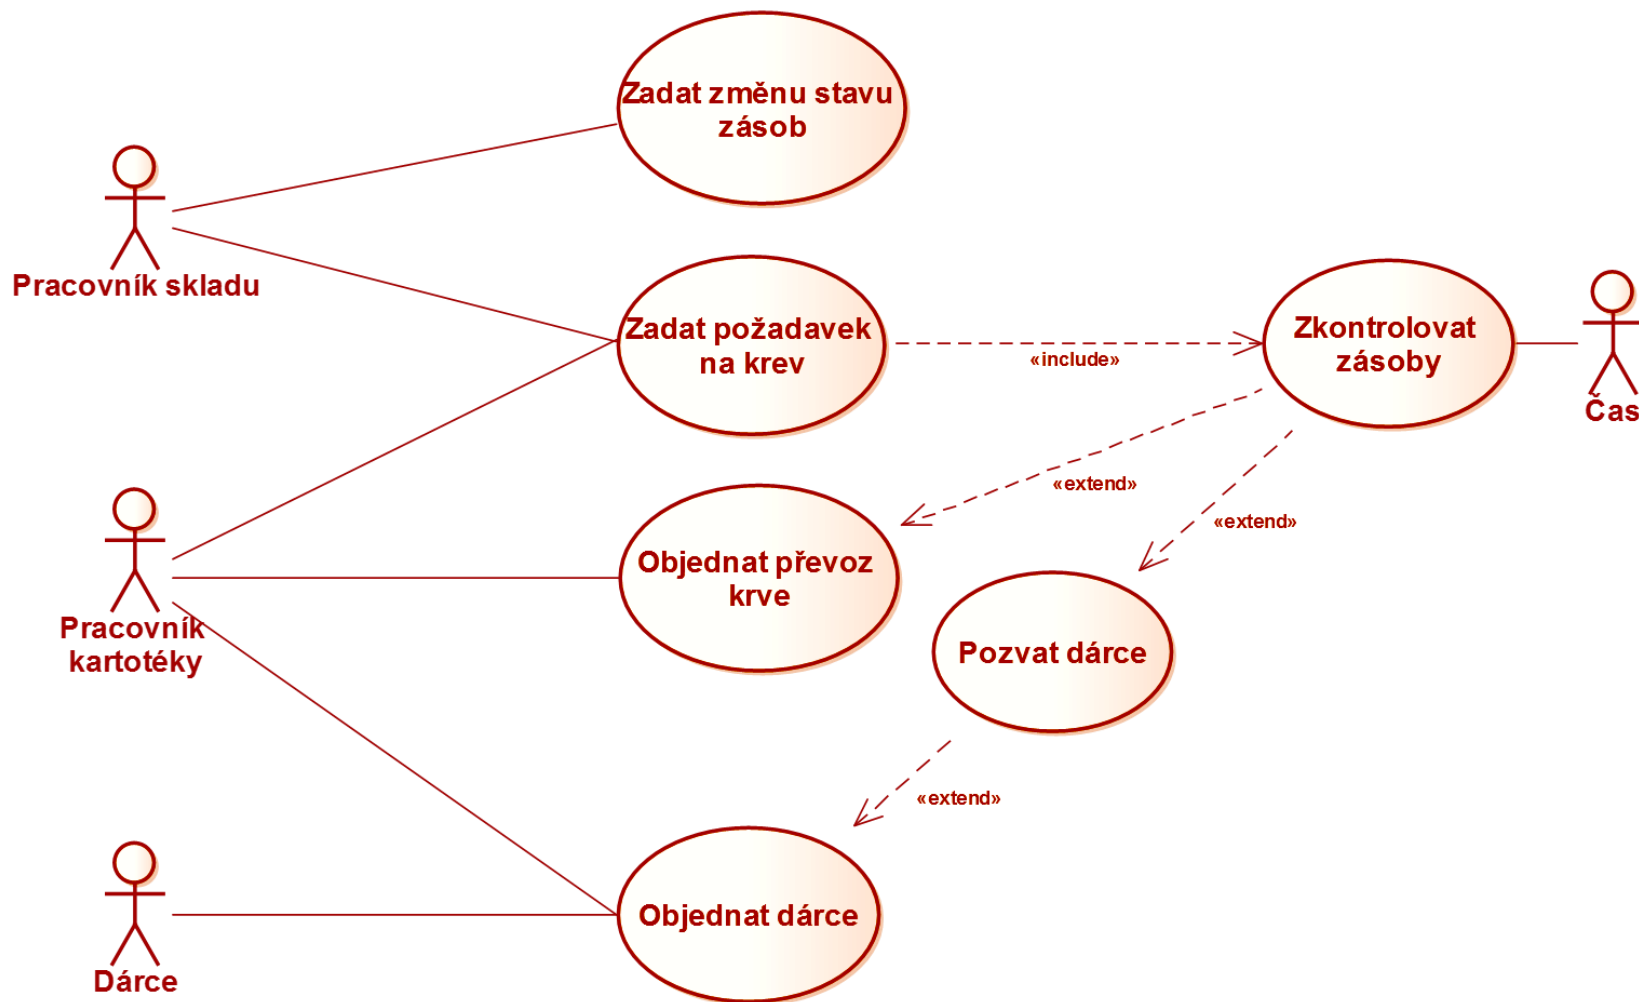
Zadat změnu stavu zásob

Pracovník skladu

Zadat požadavek na krev

«include»

Zkontrolovat zásoby

Čas

«extend»

«extend»

Objednat převoz krve

Pozvat dárce

Pracovník kartotéky

«extend»

Objednat dárce

Dárce